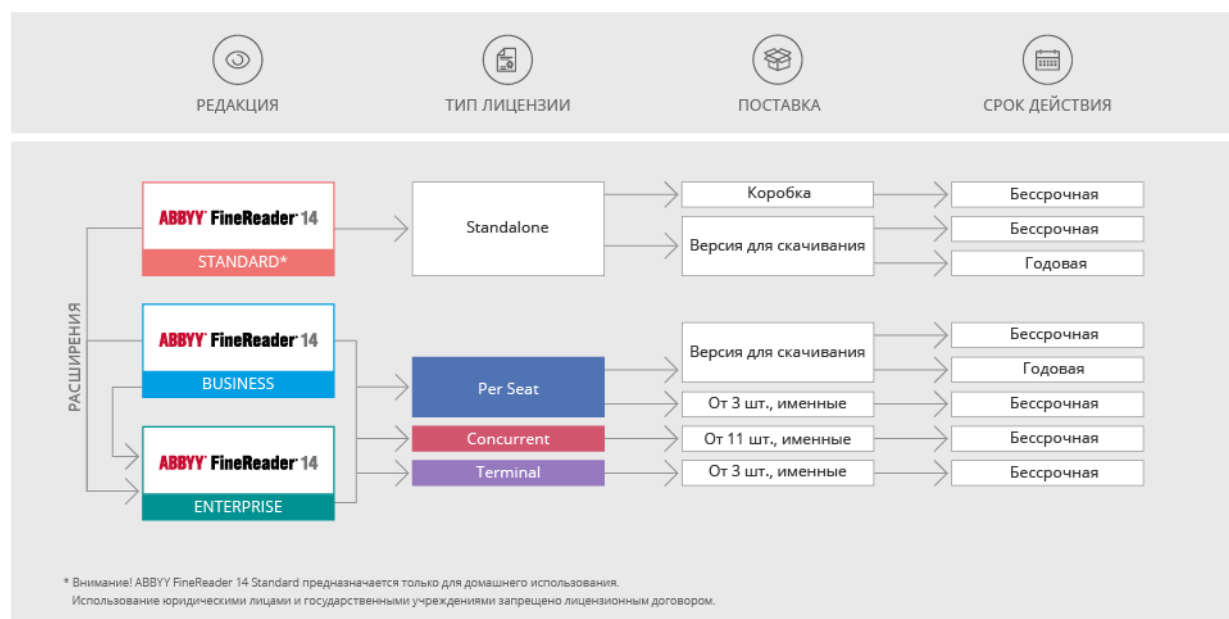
РЕДАКЦИЯ

ТИП ЛИЦЕНЗИИ

ПОСТАВКА

СРОК ДЕЙСТВИЯ

РАСШИРЕНИЯ

ABBYY FineReader 14
STANDARD*

ABBYY FineReader 14
BUSINESS

ABBYY FineReader 14
ENTERPRISE

Standalone

Per Seat

Concurrent

Terminal

Коробка

Версия для скачивания

Версия для скачивания

От 3 шт., именные

От 11 шт., именные

От 3 шт., именные

Бессрочная

Бессрочная

Годовая

Бессрочная

Годовая

Бессрочная

Бессрочная

Бессрочная

* Внимание! ABBYY FineReader 14 Standard предназначается только для домашнего использования. Использование юридическими лицами и государственными учреждениями запрещено лицензионным договором.